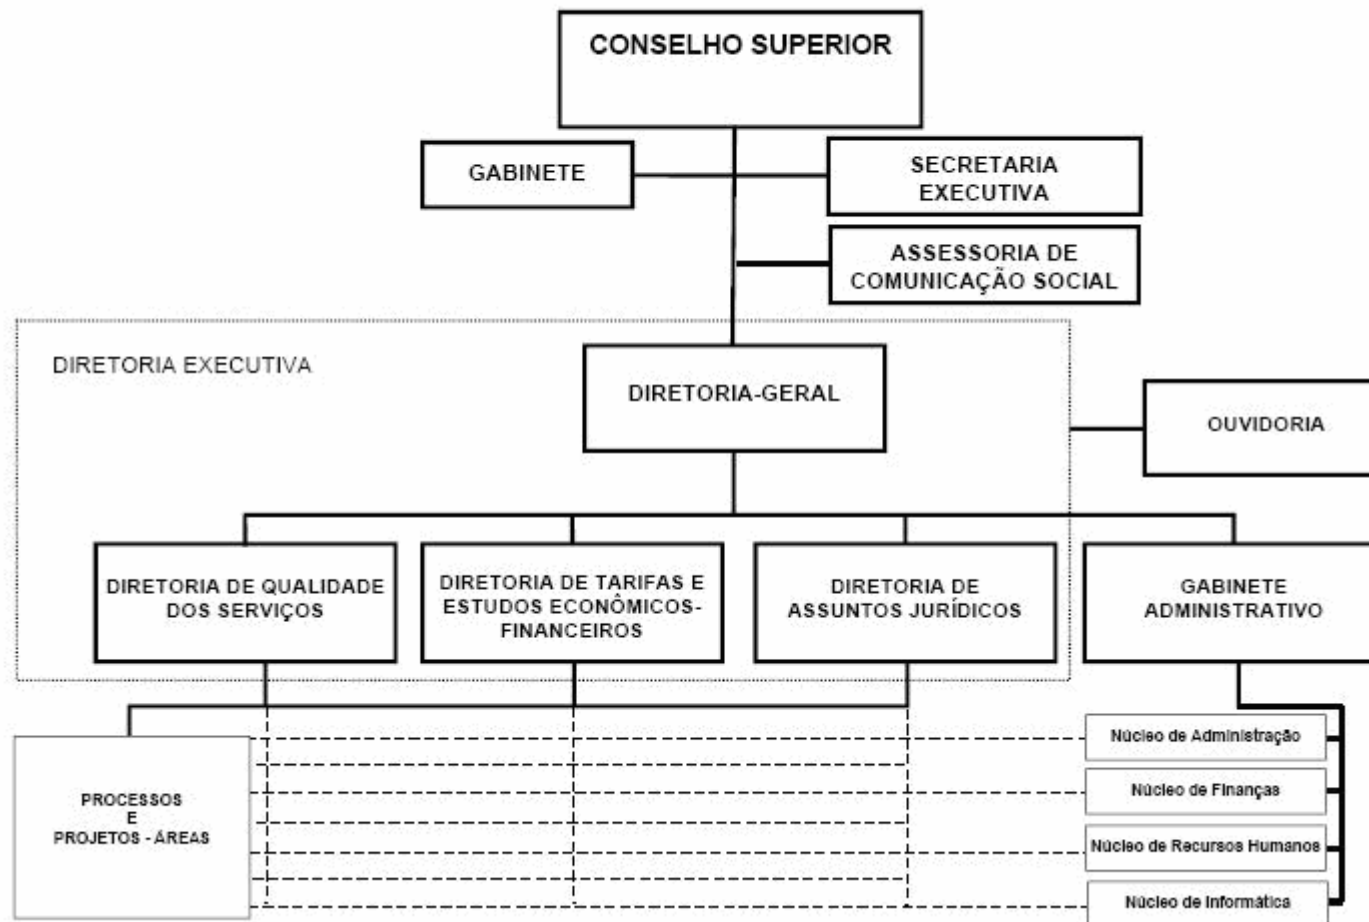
CONSELHO SUPERIOR

GABINETE

SECRETARIA EXECUTIVA

ASSESSORIA DE COMUNICAÇÃO SOCIAL

DIRETORIA EXECUTIVA

DIRETORIA-GERAL

OUVIDORIA

DIRETORIA DE QUALIDADE DOS SERVIÇOS

DIRETORIA DE TARIFAS E ESTUDOS ECONÔMICOS-FINANCEIROS

DIRETORIA DE ASSUNTOS JURÍDICOS

GABINETE ADMINISTRATIVO

PROCESSOS E PROJETOS - ÁREAS

Núcleo de Administração

Núcleo de Finanças

Núcleo de Recursos Humanos

Núcleo de Informática